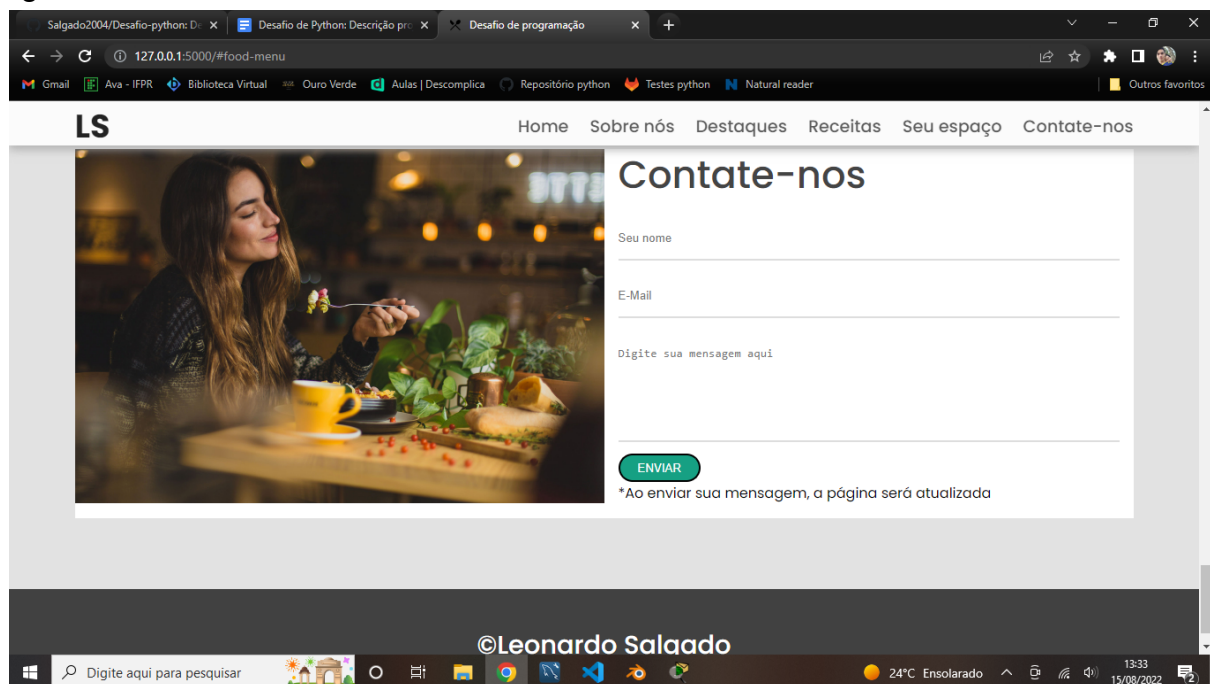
Salgado2004/Desafio-python: De ×
Desafio de Python: Descrição pro ×
Desafio de programação ×
+

127.0.0.1:5000/#food-menu

Gmail
Ava - IFPR
Biblioteca Virtual
Ouro Verde
Aulas | Descomplica
Repositório python
Testes python
Natural reader
Outros favoritos

LS

Home Sobre nós Destaques Receitas Seu espaço Contate-nos

Contate-nos

Seu nome

E-Mail

Digite sua mensagem aqui

ENVIAR

*Ao enviar sua mensagem, a página será atualizada

©Leonardo Salgado

Digite aqui para pesquisar

24°C Ensolarado

13:33
15/08/2022